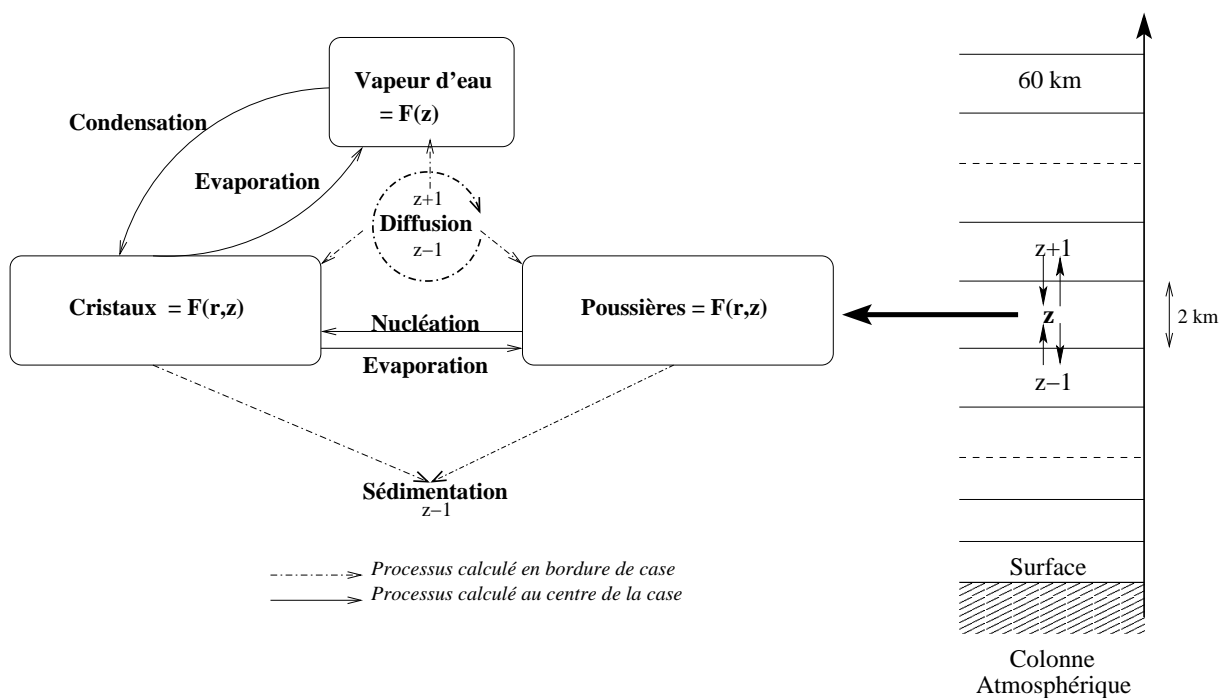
Vapeur d'eau
= F(z)

Condensation

Evaporation

z+1
Diffusion
z−1

Cristaux = F(r,z)

Nucléation

Evaporation

Poussières = F(r,z)

Sédimentation
z−1

Processus calculé en bordure de case
Processus calculé au centre de la case

60 km

z+1
z
z−1

2 km

Surface

Colonne
Atmosphérique